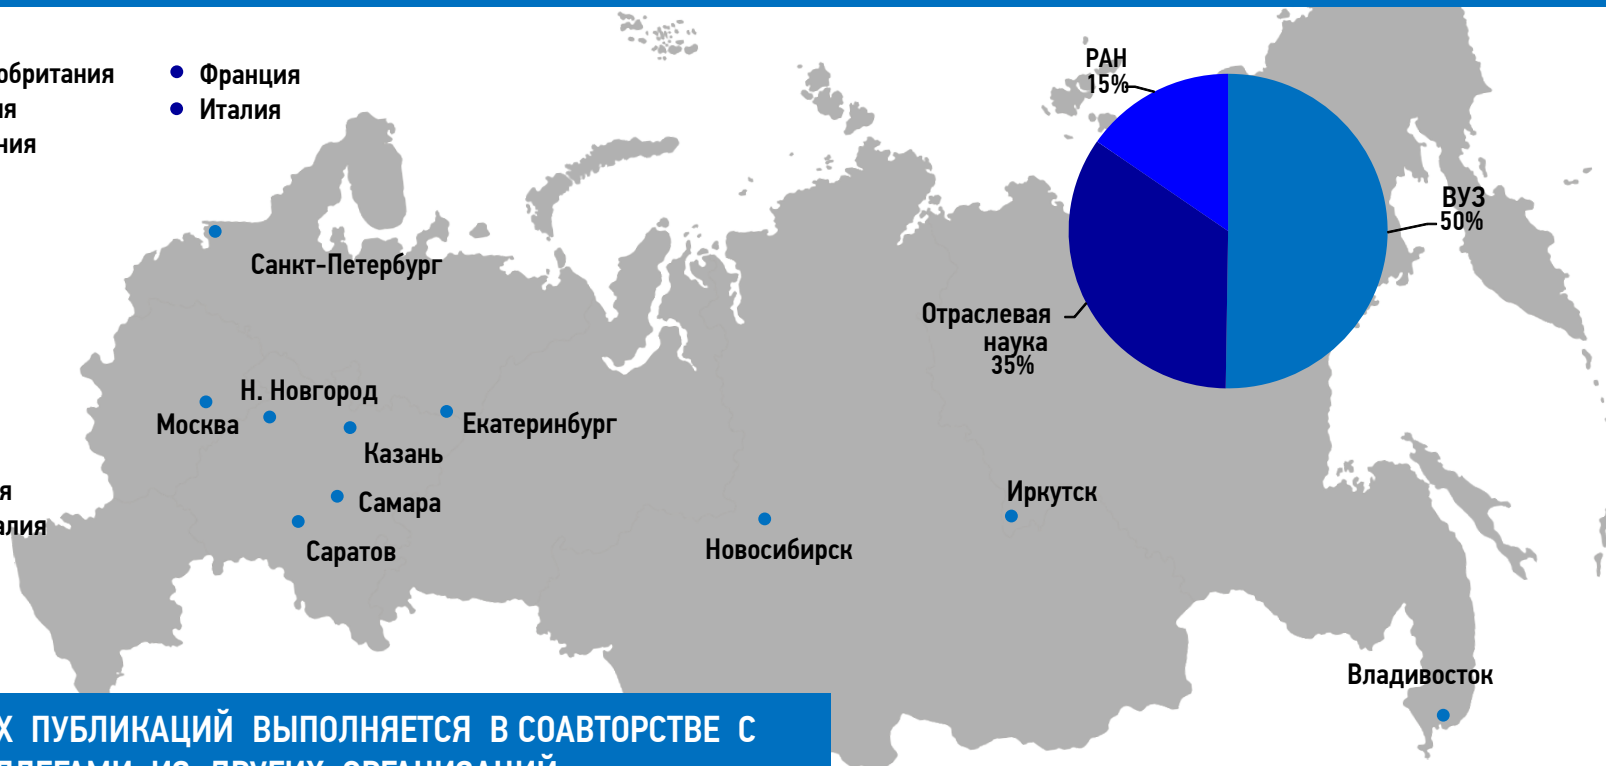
обритания
ия
ния

Франция
Италия

я
алия

Санкт-Петербург
Н. Новгород
Москва
Казань
Екатеринбург
Самара
Саратов
Новосибирск
Иркутск
Владивосток

РАН
15%
ВУЗ
50%
Отраслевая наука
35%

х ПУБЛИКАЦИЙ ВЫПОЛНЯЕТСЯ В СОАВТОРСТВЕ С
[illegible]